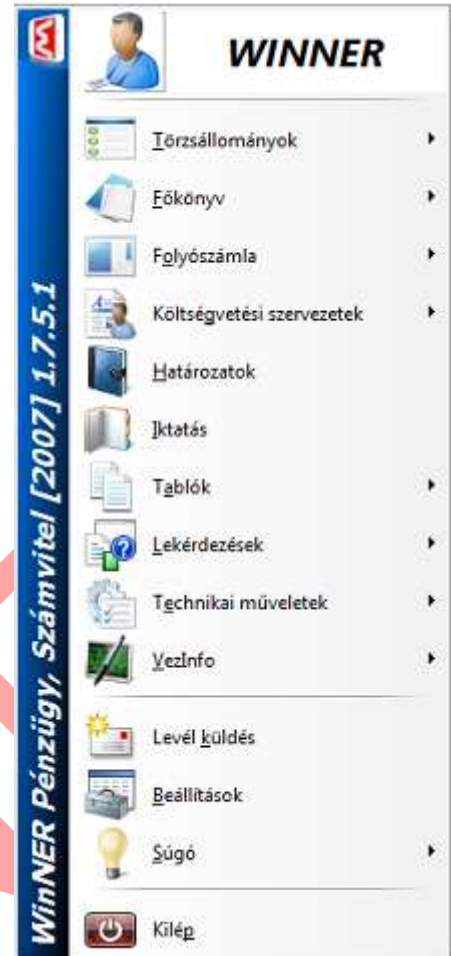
WinNER Pénzügy, Számvitel [2007] 1.7.5.1

WINNER

Törzsállományok

Főkönyv

Folyószámla

Költségvetési szervezetek

Határozatok

Iktatás

Tablók

Lekérdezések

Technikai műveletek

VezInfo

Levél küldés

Beállítások

Súgó

Kilép